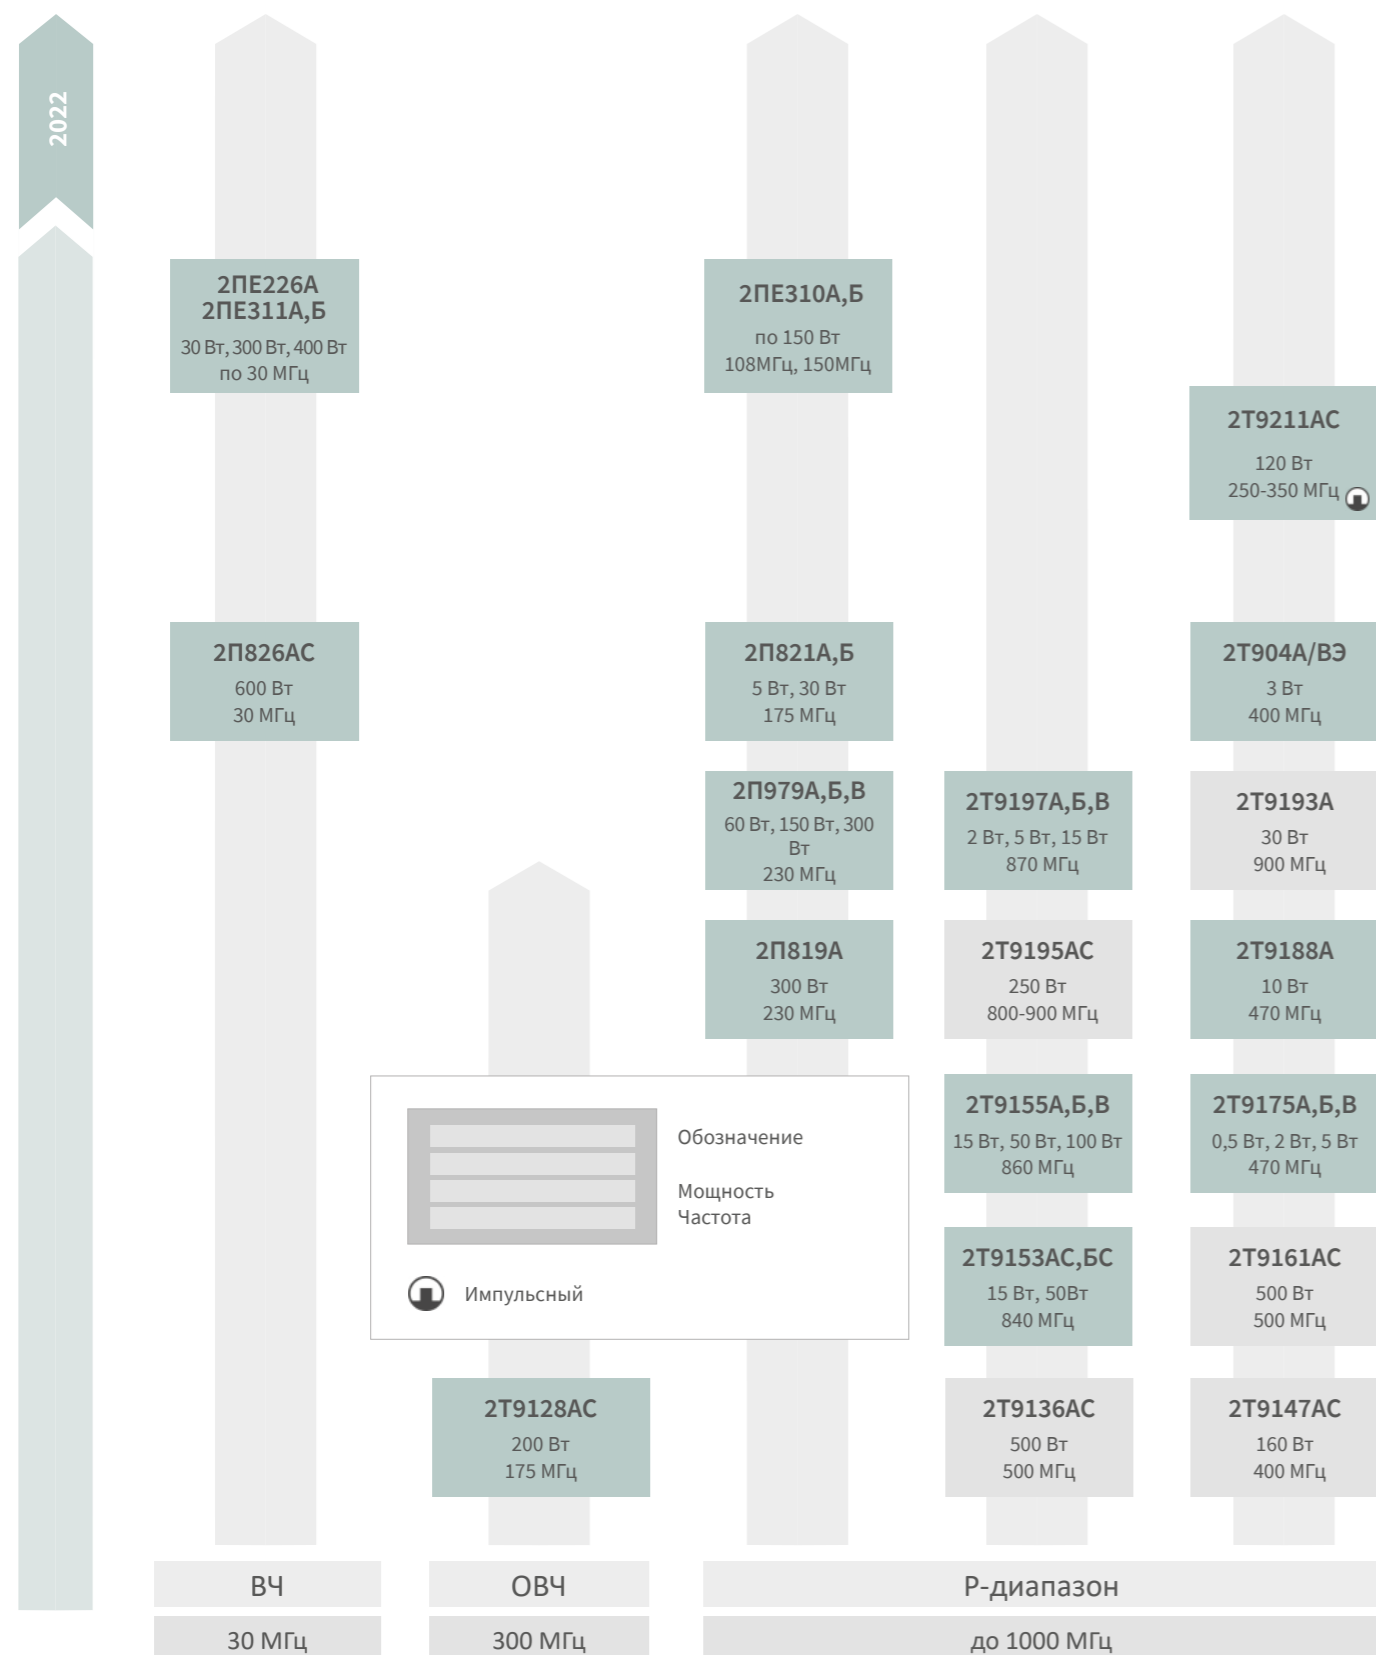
2022

2ПЕ226А
2ПЕ311А,Б
30 Вт, 300 Вт, 400 Вт
по 30 МГц

2ПЕ310А,Б
по 150 Вт
108МГц, 150МГц

2Т9211АС
120 Вт
250-350 МГц

2П826АС
600 Вт
30 МГц

2П821А,Б
5 Вт, 30 Вт
175 МГц

2Т904А/ВЭ
3 Вт
400 МГц

2П979А,Б,В
60 Вт, 150 Вт, 300 Вт
230 МГц

2Т9197А,Б,В
2 Вт, 5 Вт, 15 Вт
870 МГц

2Т9193А
30 Вт
900 МГц

2П819А
300 Вт
230 МГц

2Т9195АС
250 Вт
800-900 МГц

2Т9188А
10 Вт
470 МГц

Обозначение

Мощность
Частота

Импульсный

2Т9155А,Б,В
15 Вт, 50 Вт, 100 Вт
860 МГц

2Т9175А,Б,В
0,5 Вт, 2 Вт, 5 Вт
470 МГц

2Т9153АС,БС
15 Вт, 50Вт
840 МГц

2Т9161АС
500 Вт
500 МГц

2Т9128АС
200 Вт
175 МГц

2Т9136АС
500 Вт
500 МГц

2Т9147АС
160 Вт
400 МГц

ВЧ
30 МГц

ОВЧ
300 МГц

Р-диапазон
до 1000 МГц